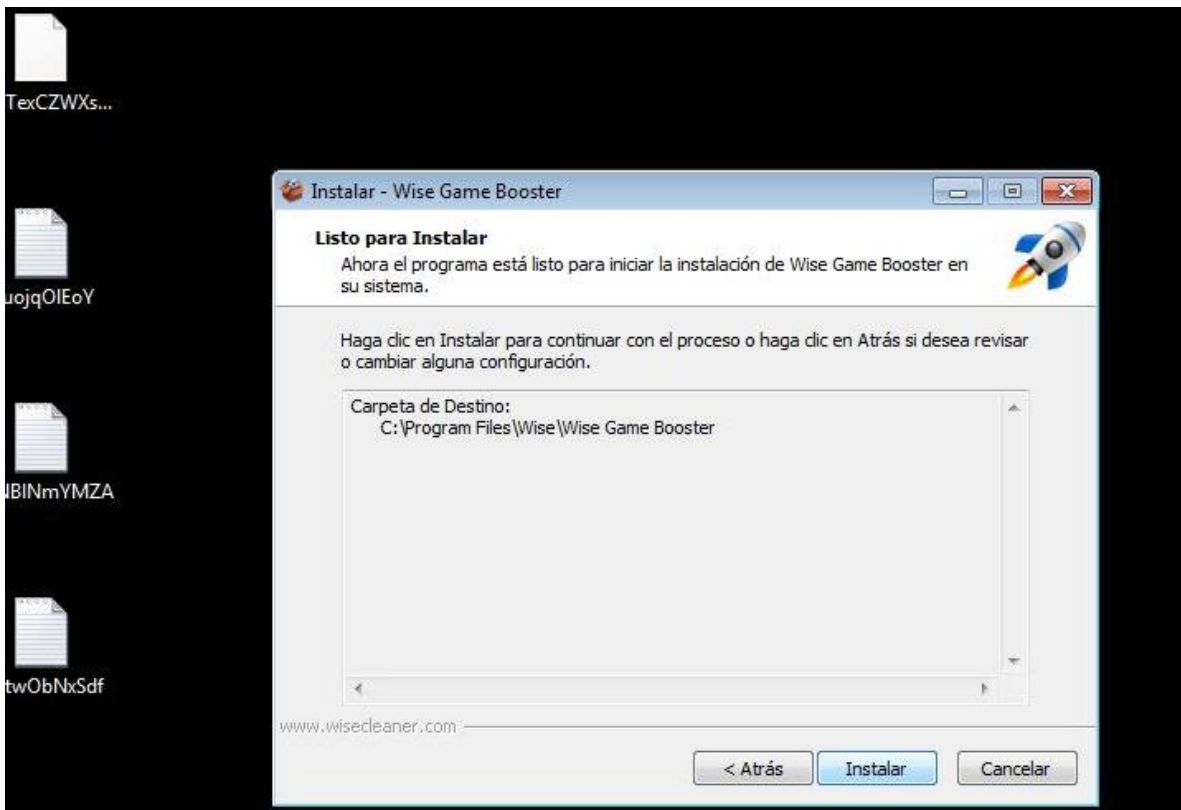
TexCZWXs...

uojqOIEoY

IBINmYMZA

twObNxSdf

Instalar - Wise Game Booster

Listo para Instalar

Ahora el programa está listo para iniciar la instalación de Wise Game Booster en su sistema.

Haga clic en Instalar para continuar con el proceso o haga clic en Atrás si desea revisar o cambiar alguna configuración.

Carpeta de Destino:
C:\Program Files\Wise\Wise Game Booster

www.wisecleaner.com

< Atrás

Instalar

Cancelar